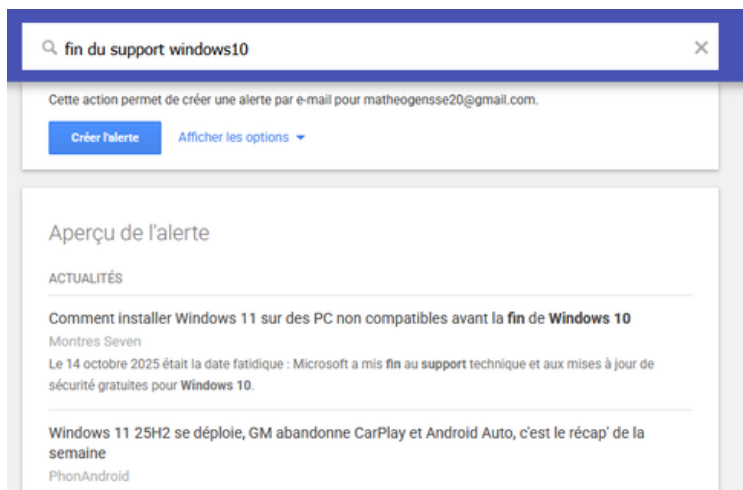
fin du support windows10

Cette action permet de créer une alerte par e-mail pour matheogensse20@gmail.com.

Créer l'alerte

Afficher les options

Aperçu de l'alerte

ACTUALITÉS

Comment installer Windows 11 sur des PC non compatibles avant la fin de Windows 10

Montres Seven

Le 14 octobre 2025 était la date fatidique : Microsoft a mis fin au support technique et aux mises à jour de sécurité gratuites pour Windows 10.

Windows 11 25H2 se déploie, GM abandonne CarPlay et Android Auto, c'est le récap' de la semaine

PhonAndroid